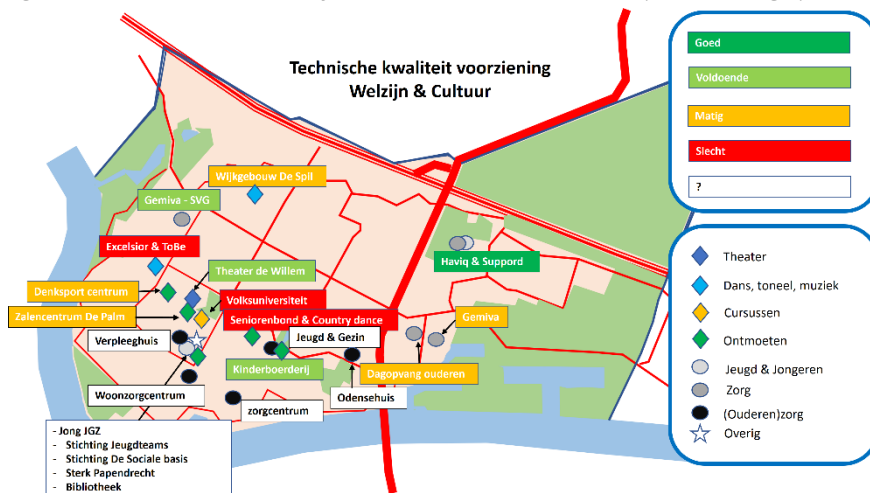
Technische kwaliteit voorziening
Welzijn & Cultuur

Goed
Voldoende
Matig
Slecht
?

Theater
Dans, toneel, muziek
Cursussen
Ontmoeten
Jeugd & Jongeren
Zorg
(Ouderen)zorg
Overig

Wijkgebouw De Spil
Gemiva - SVG
Excelsior & ToBe
Theater de Willem
Haviq & Suppord
Denksport centrum
Volksuniversiteit
Zalencentrum De Palm
Seniorenbond & Country dance
Gemiva
Verpleeghuis
Jeugd & Gezin
Kinderboerderij
Dagopvang ouderen
Woonzorgcentrum
zorgcentrum
Odensehuis

- Jong JGZ
- Stichting Jeugdteams
- Stichting De Sociale basis
- Sterk Papendrecht
- Bibliotheek